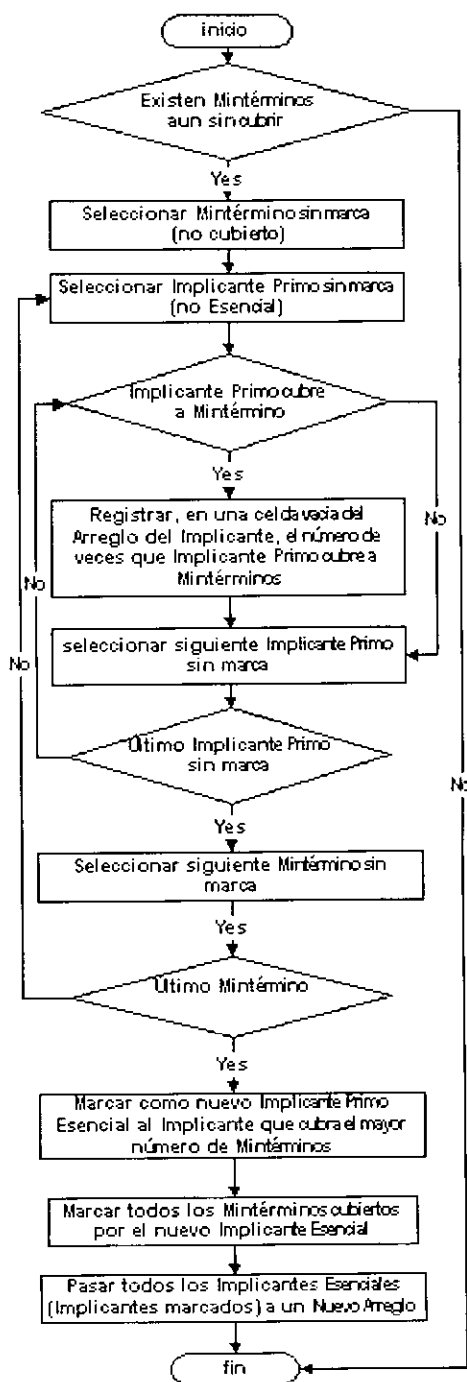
inicio

Existen Mintérminos aun sin cubrir

Yes

Seleccionar Mintérmino sin marca (no cubierto)

Seleccionar Implicante Primo sin marca (no Esencial)

Implicante Primo cubre a Mintérmino

Yes

Registrar, en una celda vacia del Arreglo del Implicante, el número de veces que Implicante Primo cubre a Mintérminos

No

seleccionar siguiente Implicante Primo sin marca

No

No

Ultimo Implicante Primo sin marca

Yes

Seleccionar siguiente Mintérmino sin marca

Yes

Ultimo Mintérmino

Yes

Marcar como nuevo Implicante Primo Esencial al Implicante que cubra el mayor número de Mintérminos

Marcar todos los Mintérminos cubiertos por el nuevo Implicante Esencial

Pasar todos los Implicantes Esenciales (Implicantes marcados) a un Nuevo Arreglo

fin

No